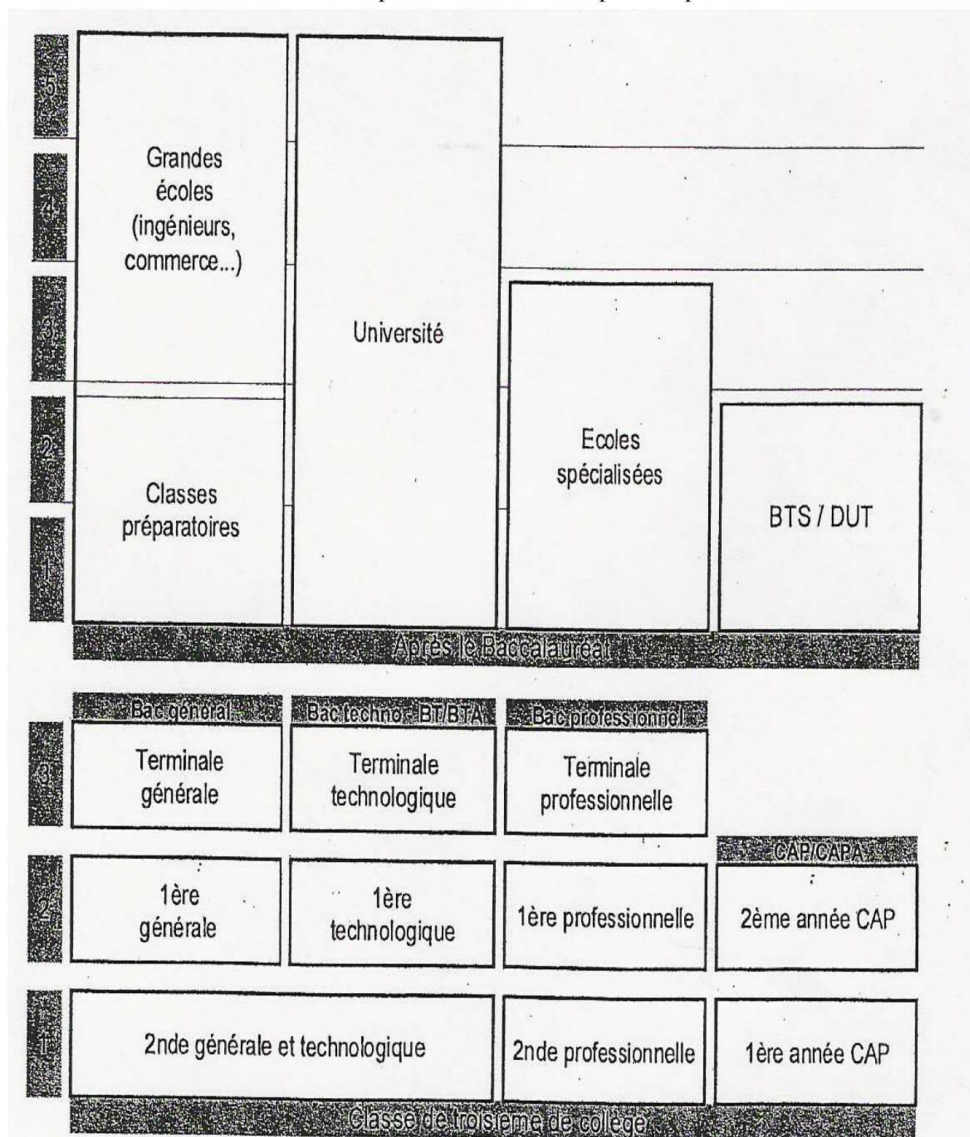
5
4
3
2
1

Grandes écoles (ingénieurs, commerce...)

Classes préparatoires

Université

Ecoles spécialisées

BTS / DUT

Après le Baccalauréat

Bac général

Bac techno - BT/BTA

Bac professionnel

3

Terminale générale

Terminale technologique

Terminale professionnelle

CAP/CAPA

2

1ère générale

1ère technologique

1ère professionnelle

2ème année CAP

1

2nde générale et technologique

2nde professionnelle

1ère année CAP

Classe de troisième de collège